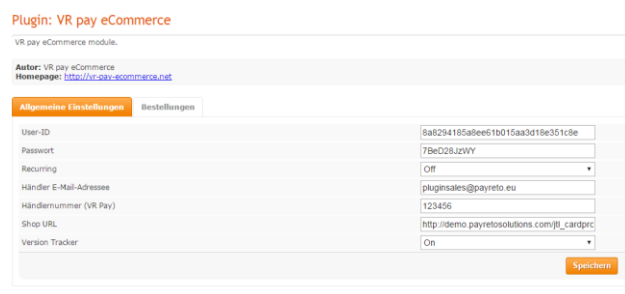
Plugin: VR pay eCommerce

VR pay eCommerce module.

Autor: VR pay eCommerce
Homepage: http://vr-pay-ecommerce.net

Allgemeine Einstellungen | Bestellungen

| | |
|---|---|
| User-ID | 8a8294185a8ee61b015aa3d18e351c8e |
| Passwort | 7BeD28JzWY |
| Recurring | Off |
| Händler E-Mail-Adressee | pluginsales@payreto.eu |
| Händlernummer (VR Pay) | 123456 |
| Shop URL | http://demo.payretosolutions.com/jtl_cardprc |
| Version Tracker | On |

Speichern